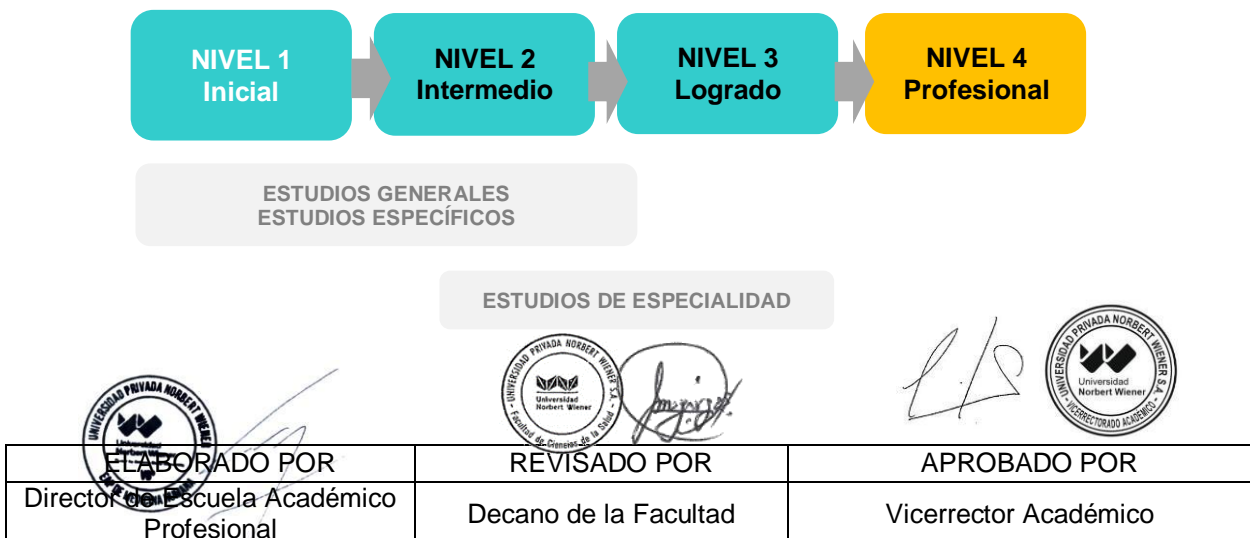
NIVEL 1
Inicial

NIVEL 2
Intermedio

NIVEL 3
Logrado

NIVEL 4
Profesional

ESTUDIOS GENERALES
ESTUDIOS ESPECÍFICOS

ESTUDIOS DE ESPECIALIDAD

UNIVERSIDAD PRIVADA NORBERT WIENER
Universidad Norbert Wiener
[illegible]

UNIVERSIDAD PRIVADA NORBERT WIENER S.A.
Universidad Norbert Wiener
Facultad de Ciencias de la Salud

UNIVERSIDAD PRIVADA NORBERT WIENER S.A.
Universidad Norbert Wiener
VICERRECTORADO ACADÉMICO

| ELABORADO POR | REVISADO POR | APROBADO POR |
|---|---|---|
| Director de Escuela Académico Profesional | Decano de la Facultad | Vicerrector Académico |